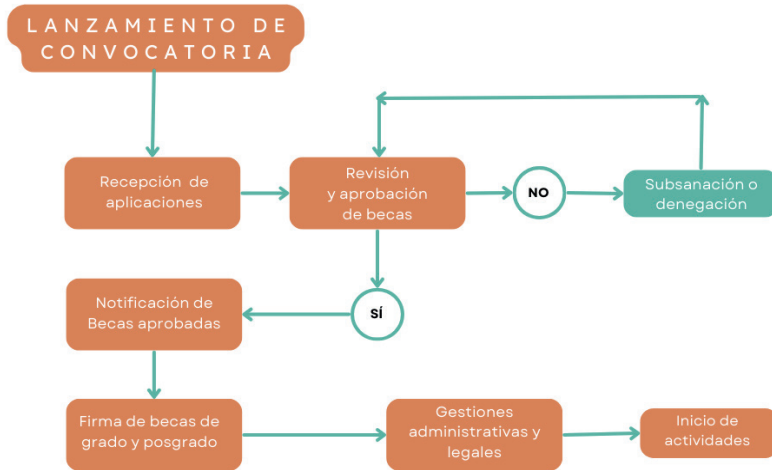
LANZAMIENTO DE CONVOCATORIA

Recepción de aplicaciones

Revisión y aprobación de becas

NO

Subsanación o denegación

SÍ

Notificación de Becas aprobadas

Firma de becas de grado y posgrado

Gestiones administrativas y legales

Inicio de actividades